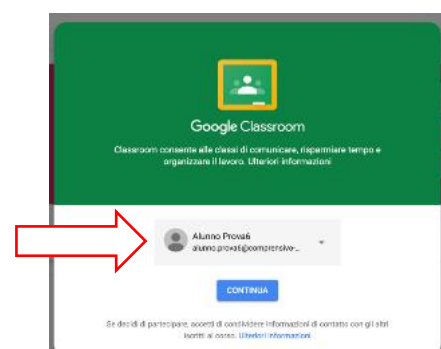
Google Classroom

Classroom consente alle classi di comunicare, risparmiare tempo e organizzare il lavoro. Ulteriori informazioni

Alunno Prova6
alunno.prova6@comprensivo-...

CONTINUA

Se decidi di partecipare, accetti di condividere informazioni di contatto con gli altri iscritti al corso. Ulteriori informazioni